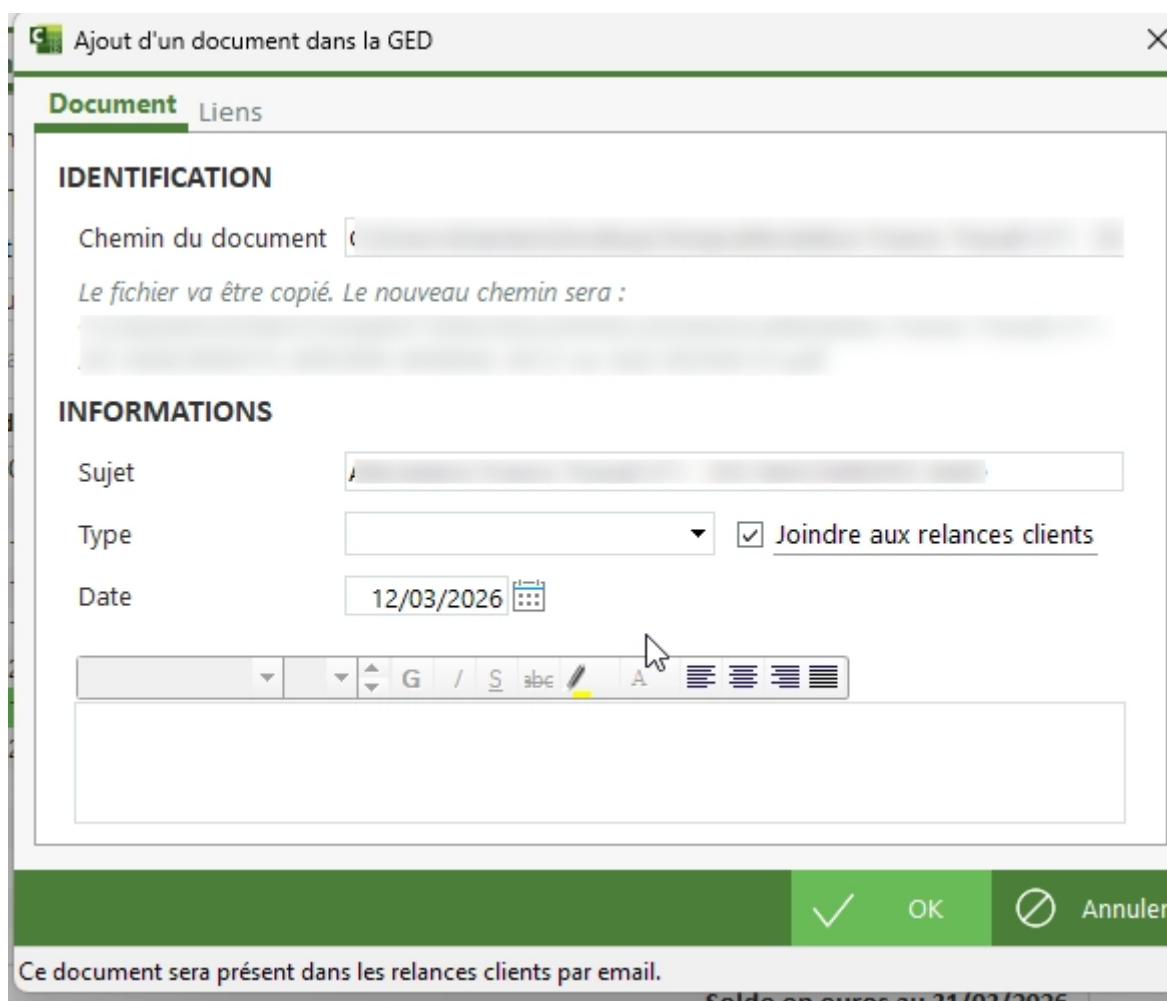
Ajout d'un document dans la GED

Document Liens

IDENTIFICATION

Chemin du document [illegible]

Le fichier va être copié. Le nouveau chemin sera :

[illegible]

INFORMATIONS

Sujet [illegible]

Type

Joindre aux relances clients

Date 12/03/2026

G / S abc A

OK Annuler

Ce document sera présent dans les relances clients par email.

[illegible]